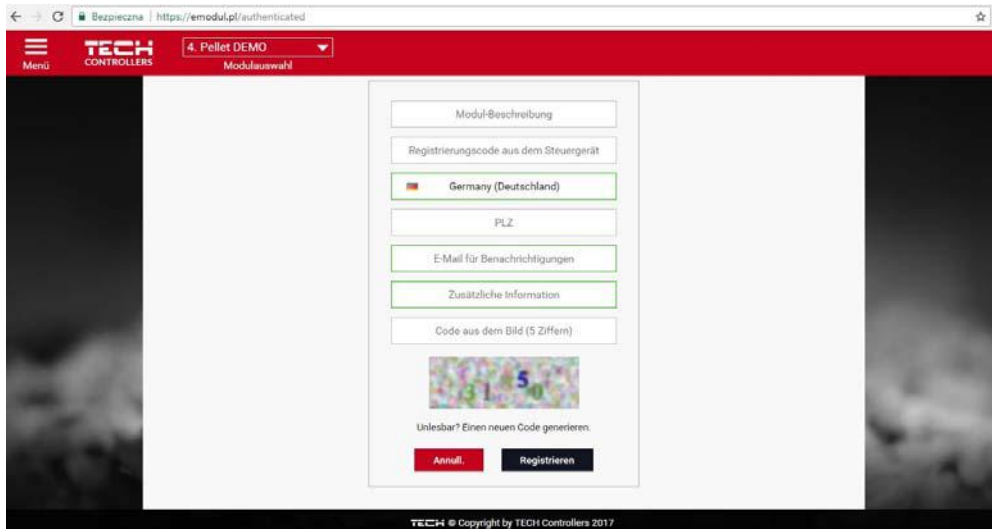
Bezpieczna | https://emodul.pl/authenticated

Menü

TECH CONTROLLERS

4. Pellet DEMO

Modulauswahl

Modul-Beschreibung

Registrierungscode aus dem Steuergerät

Germany (Deutschland)

PLZ

E-Mail für Benachrichtigungen

Zusätzliche Information

Code aus dem Bild (5 Ziffern)

31450

Unlesbar? Einen neuen Code generieren.

Annull.

Registrieren

TECH © Copyright by TECH Controllers 2017